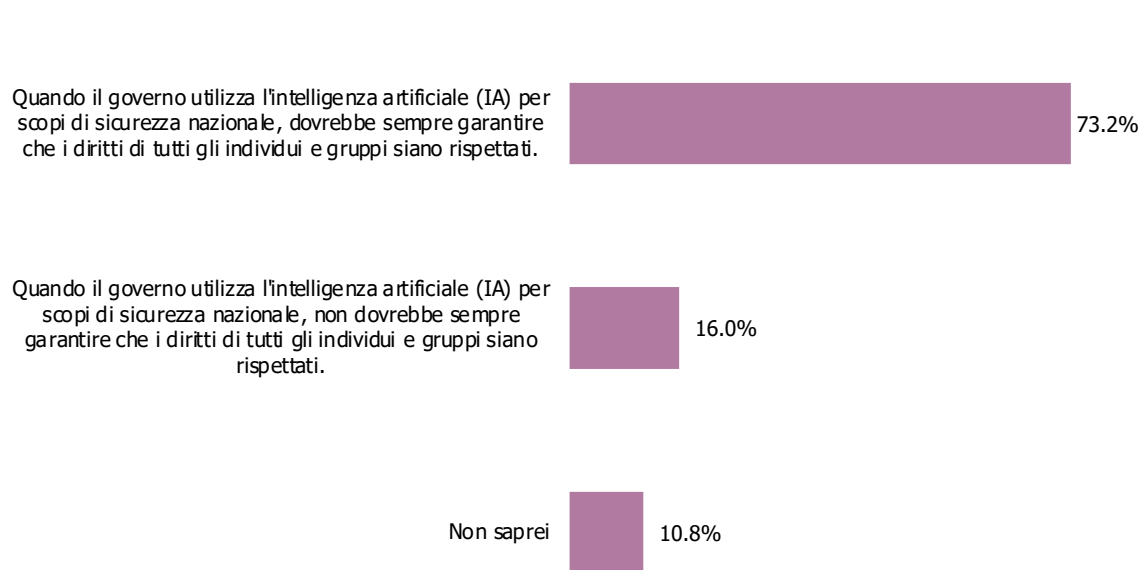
Quando il governo utilizza l'intelligenza artificiale (IA) per scopi di sicurezza nazionale, dovrebbe sempre garantire che i diritti di tutti gli individui e gruppi siano rispettati.

73.2%

Quando il governo utilizza l'intelligenza artificiale (IA) per scopi di sicurezza nazionale, non dovrebbe sempre garantire che i diritti di tutti gli individui e gruppi siano rispettati.

16.0%

Non saprei

10.8%